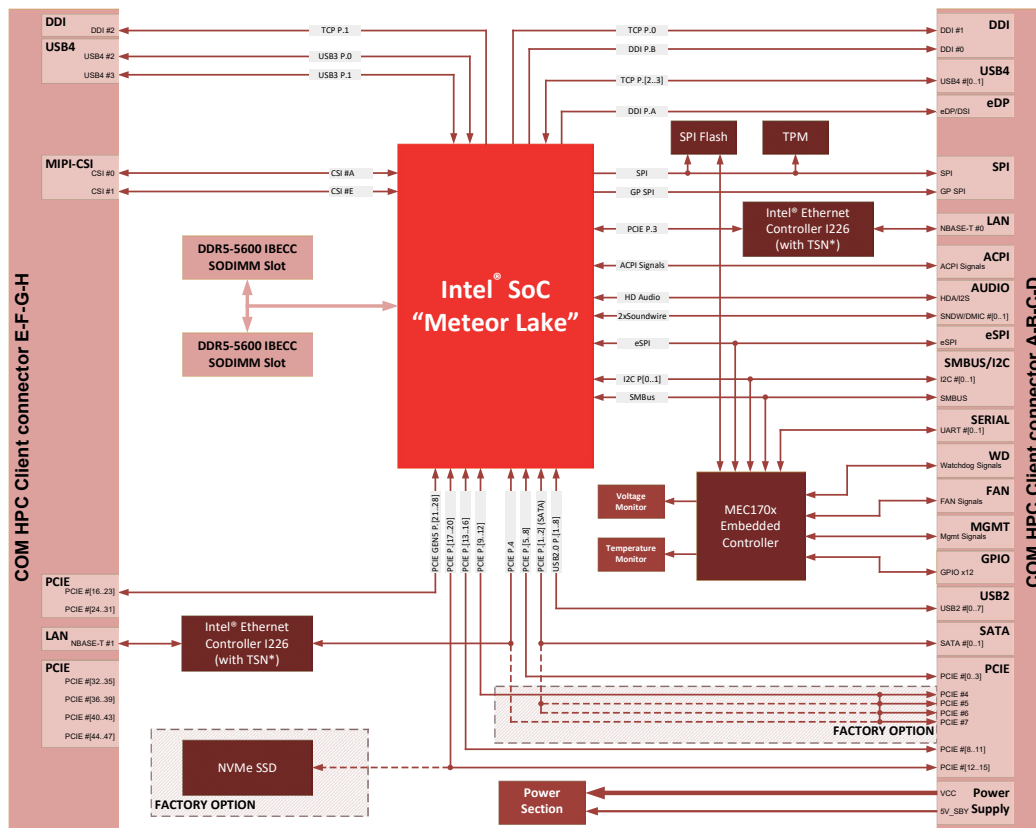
COM HPC Client connector E-F-G-H

DDI
DDI #2
USB4
USB4 #2
USB4 #3
MIPI-CSI
CSI #0
CSI #1
PCIE
PCIE #[16..23]
PCIE #[24..31]
LAN
NBASE-T #1
PCIE
PCIE #[32..35]
PCIE #[36..39]
PCIE #[40..43]
PCIE #[44..47]

TCP P.1
USB3 P.0
USB3 P.1
CSI #A
CSI #E

DDR5-5600 IBECC SODIMM Slot
DDR5-5600 IBECC SODIMM Slot

Intel® SoC
“Meteor Lake”

PCIE GEN5 P.[21..28]
PCIE P.[17..20]
PCIE P.[13..16]
PCIE P.[9..12]
PCIE P.4
PCIE P.[5..8]
PCIE P.[1..2] (SATA)
USB2.0 P.[1..8]

Intel® Ethernet Controller I226 (with TSN*)

NVMe SSD
FACTORY OPTION

TCP P.0
DDI P.B
TCP P.[2..3]
DDI P.A
SPI Flash
TPM
SPI
GP SPI
PCIE P.3
Intel® Ethernet Controller I226 (with TSN*)
ACPI Signals
HD Audio
2xSoundwire
eSPI
I2C P[0..1]
SMBus

Voltage Monitor
Temperature Monitor
MEC170x Embedded Controller

FACTORY OPTION
Power Section

COM HPC Client connector A-B-C-D

DDI
DDI #1
DDI #0
USB4
USB4 #[0..1]
eDP
eDP/DSI
SPI
SPI
GP SPI
LAN
NBASE-T #0
ACPI
ACPI Signals
AUDIO
HDA/I2S
SNDW/DMIC #[0..1]
eSPI
eSPI
SMBUS/I2C
I2C #[0..1]
SMBUS
SERIAL
UART #[0..1]
WD
Watchdog Signals
FAN
FAN Signals
MGMT
Mgmt Signals
GPIO
GPIO x12
USB2
USB2 #[0..7]
SATA
SATA #[0..1]
PCIE
PCIE #[0..3]
PCIE #4
PCIE #5
PCIE #6
PCIE #7
PCIE #[8..11]
PCIE #[12..15]
VCC
5V_SBY
Power Supply